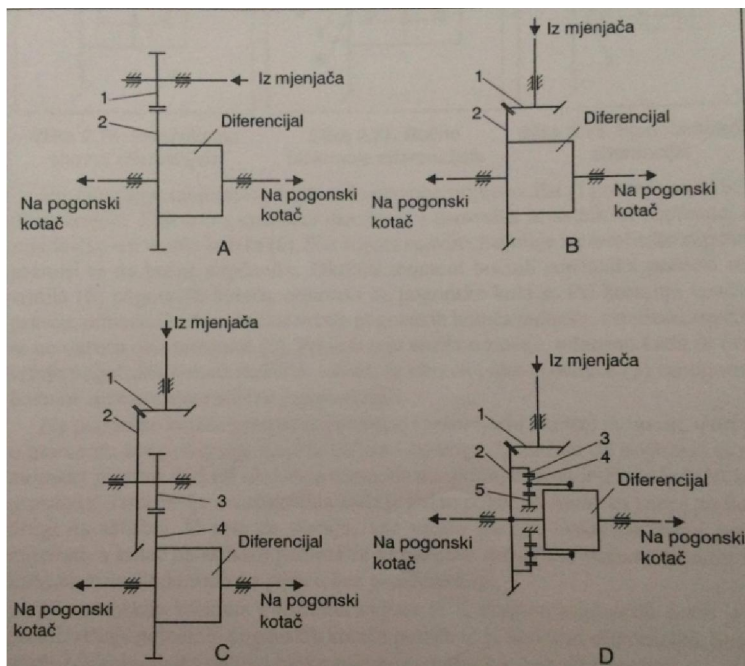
Iz mjenjača
1
2
Diferencijal
Na pogonski kotač
Na pogonski kotač
A

Iz mjenjača
1
2
Diferencijal
Na pogonski kotač
Na pogonski kotač
B

Iz mjenjača
1
2
3
4
Diferencijal
Na pogonski kotač
Na pogonski kotač
C

Iz mjenjača
1
2
3
4
5
Diferencijal
Na pogonski kotač
Na pogonski kotač
D